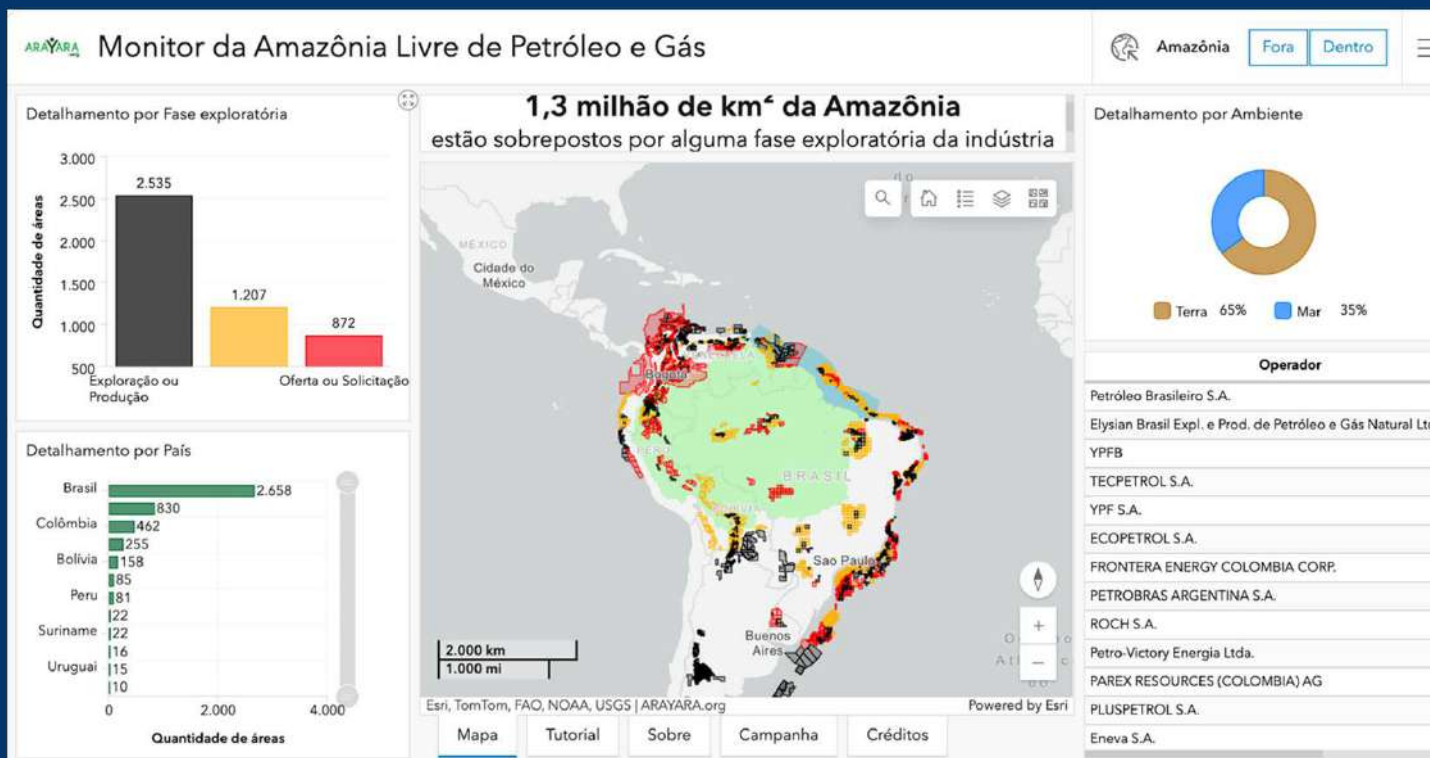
ARAYARA Monitor da Amazônia Livre de Petróleo e Gás

Amazônia Fora Dentro

Detalhamento por Fase exploratória

3.000
2.500
2.000
1.500
1.000
500

Quantidade de áreas

2.535
1.207
872

Exploração ou Produção
Oferta ou Solicitação

1,3 milhão de km² da Amazônia
estão sobrepostos por alguma fase exploratória da indústria

MÉXICO
Cidade do México
Bogotá
BRASIL
São Paulo
Buenos Aires

2.000 km
1.000 mi

Esri, TomTom, FAO, NOAA, USGS | ARAYARA.org
Powered by Esri

Mapa Tutorial Sobre Campanha Créditos

Detalhamento por Ambiente

Terra 65% Mar 35%

| Operador |
|---|
| Petróleo Brasileiro S.A. |
| Elysian Brasil Expl. e Prod. de Petróleo e Gás Natural Lt |
| YPFB |
| TECPETROL S.A. |
| YPF S.A. |
| ECOPETROL S.A. |
| FRONTERA ENERGY COLOMBIA CORP. |
| PETROBRAS ARGENTINA S.A. |
| ROCH S.A. |
| Petro-Victory Energia Ltda. |
| PAREX RESOURCES (COLOMBIA) AG |
| PLUSPETROL S.A. |
| Eneva S.A. |

Detalhamento por País

Brasil 2.658
830
Colômbia 462
255
Bolívia 158
85
Peru 81
22
Suriname 22
16
Uruguai 15
10

0 2.000 4.000
Quantidade de áreas